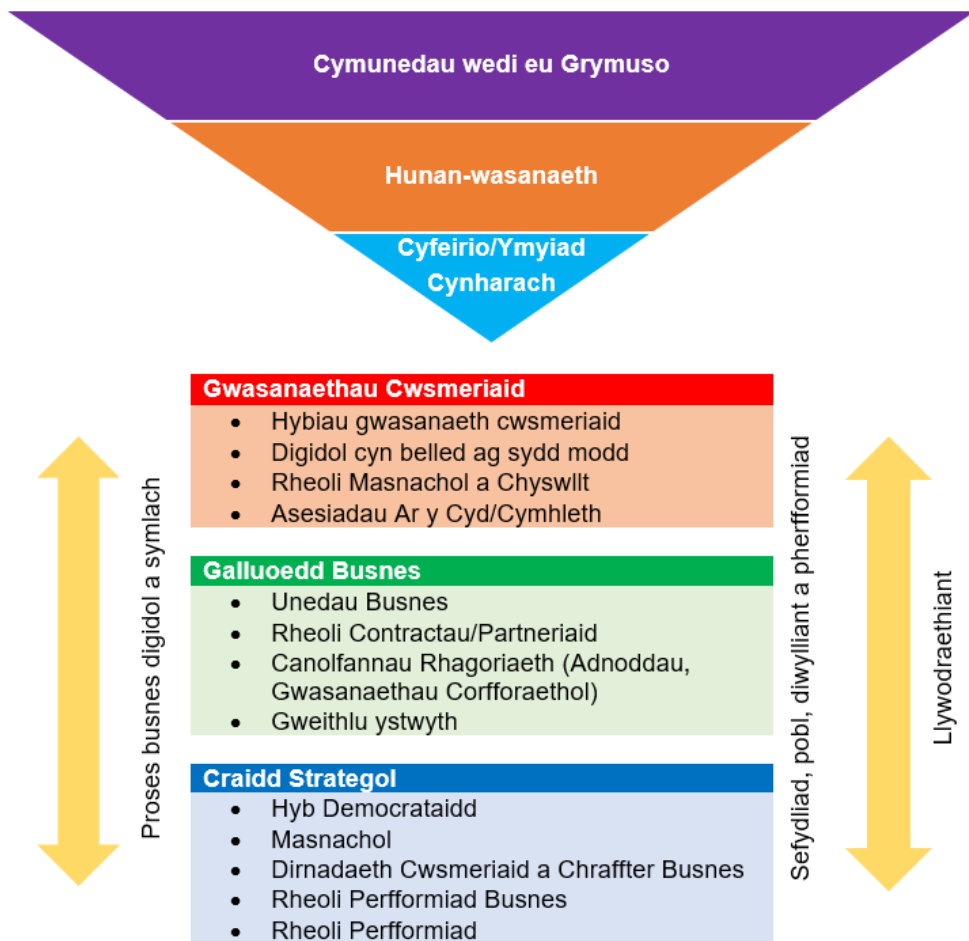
Cymunedau wedi eu Grymuso

Hunan-wasanaeth

Cyfeirio/Ymyiad Cynharach

Gwasanaethau Cwsmeriaid
- Hybiau gwasanaeth cwsmeriaid
- Digidol cyn belled ag sydd modd
- Rheoli Masnachol a Chyswllt
- Asesiadau Ar y Cyd/Cymhleth

Galluoedd Busnes
- Unedau Busnes
- Rheoli Contractau/Partneriaid
- Canolfannau Rhagoriaeth (Adnoddau, Gwasanaethau Corfforaethol)
- Gweithlu ystwyth

Craidd Strategol
- Hyb Democrataidd
- Masnachol
- Dirnadaeth Cwsmeriaid a Chraffter Busnes
- Rheoli Perfformiad Busnes
- Rheoli Perfformiad

Proses busnes digidol a symlach

Sefydliad, pobl, diwylliant a pherfformiad

Llywodraethiant